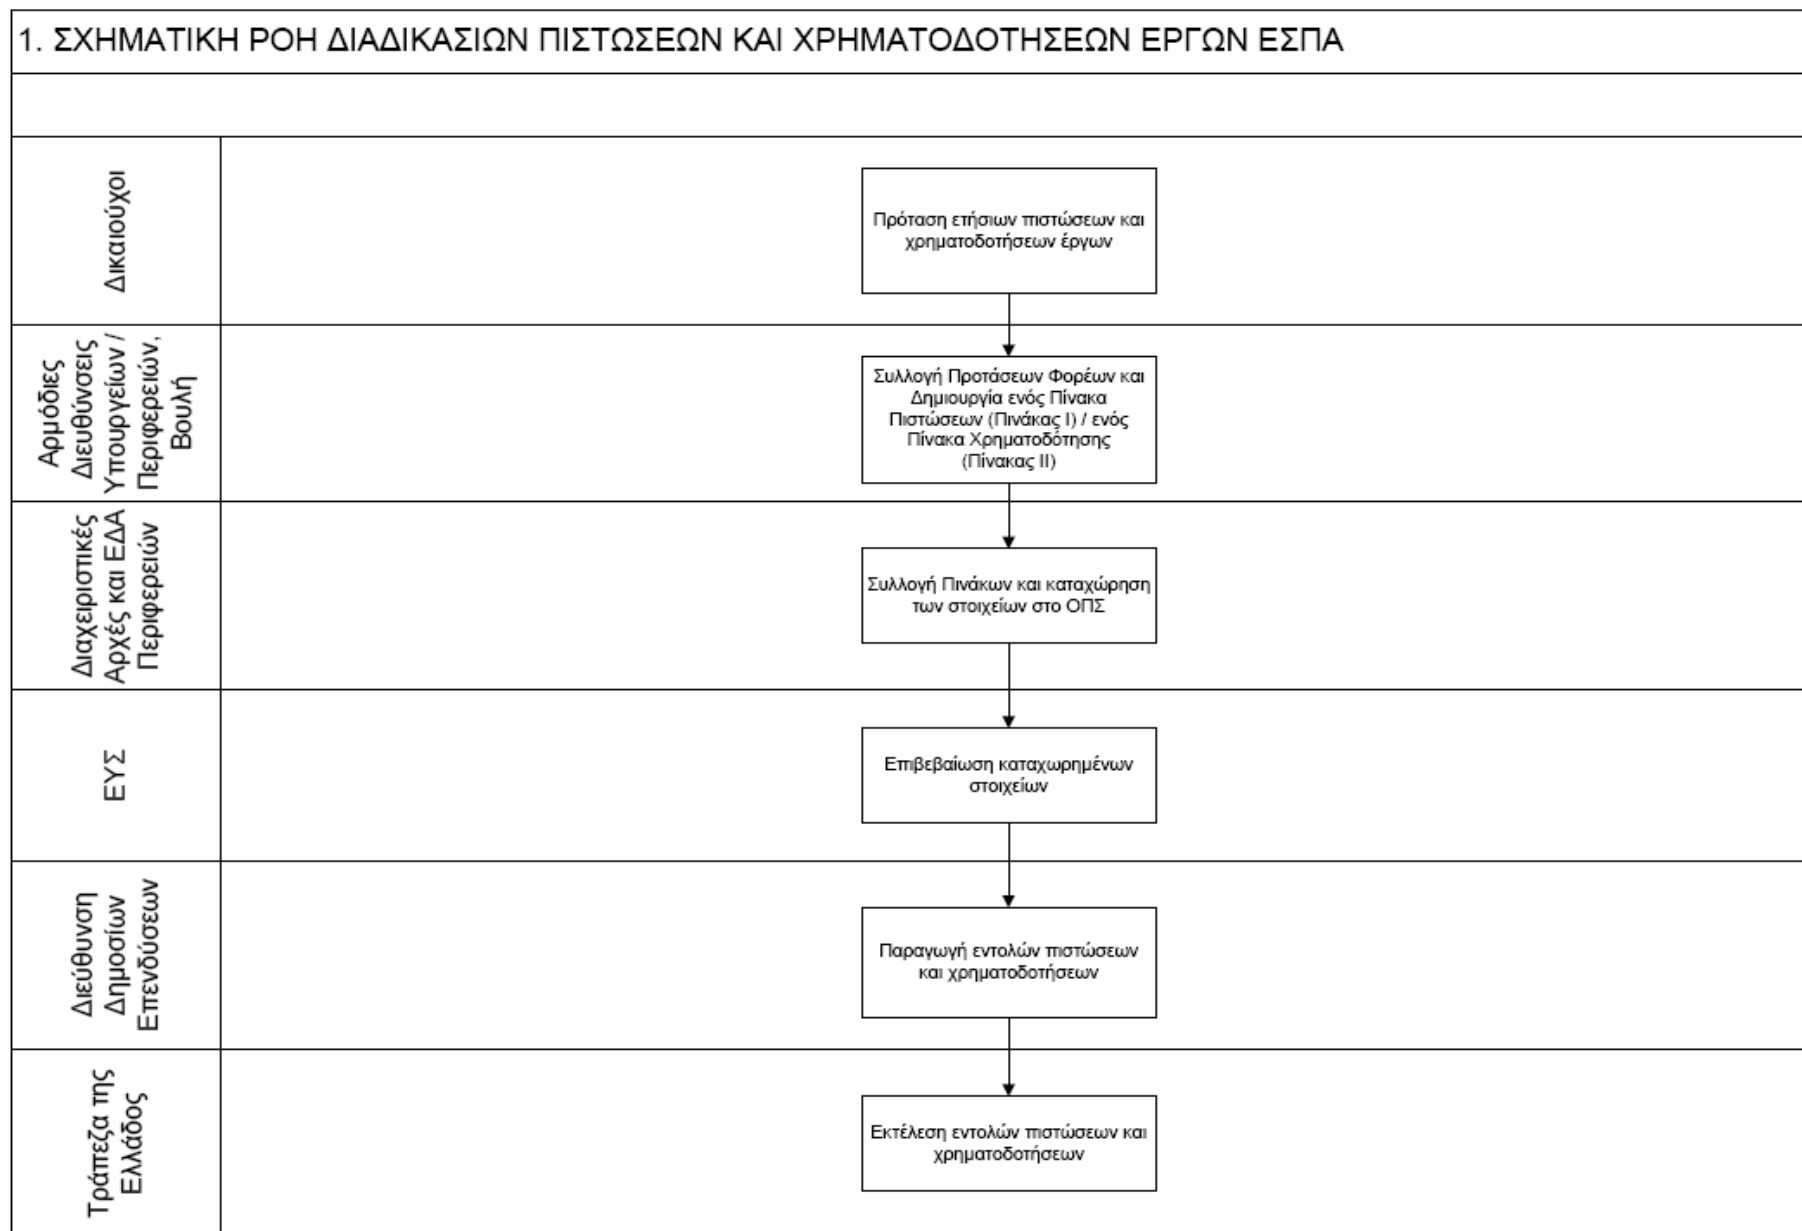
1. ΣΧΗΜΑΤΙΚΗ ΡΟΗ ΔΙΑΔΙΚΑΣΙΩΝ ΠΙΣΤΩΣΕΩΝ ΚΑΙ ΧΡΗΜΑΤΟΔΟΤΗΣΕΩΝ ΕΡΓΩΝ ΕΣΠΑ

Δικαιούχοι

Πρόταση ετήσιων πιστώσεων και χρηματοδοτήσεων έργων

Αρμόδιες Διευθύνσεις Υπουργείων / Περιφερειών, Βουλή

Συλλογή Προτάσεων Φορέων και Δημιουργία ενός Πίνακα Πιστώσεων (Πίνακας Ι) / ενός Πίνακα Χρηματοδότησης (Πίνακας ΙΙ)

Διαχειριστικές Αρχές και ΕΔΑ Περιφερειών

Συλλογή Πινάκων και καταχώρηση των στοιχείων στο ΟΠΣ

ΕΥΣ

Επιβεβαίωση καταχωρημένων στοιχείων

Διεύθυνση Δημοσίων Επενδύσεων

Παραγωγή εντολών πιστώσεων και χρηματοδοτήσεων

Τράπεζα της Ελλάδος

Εκτέλεση εντολών πιστώσεων και χρηματοδοτήσεων